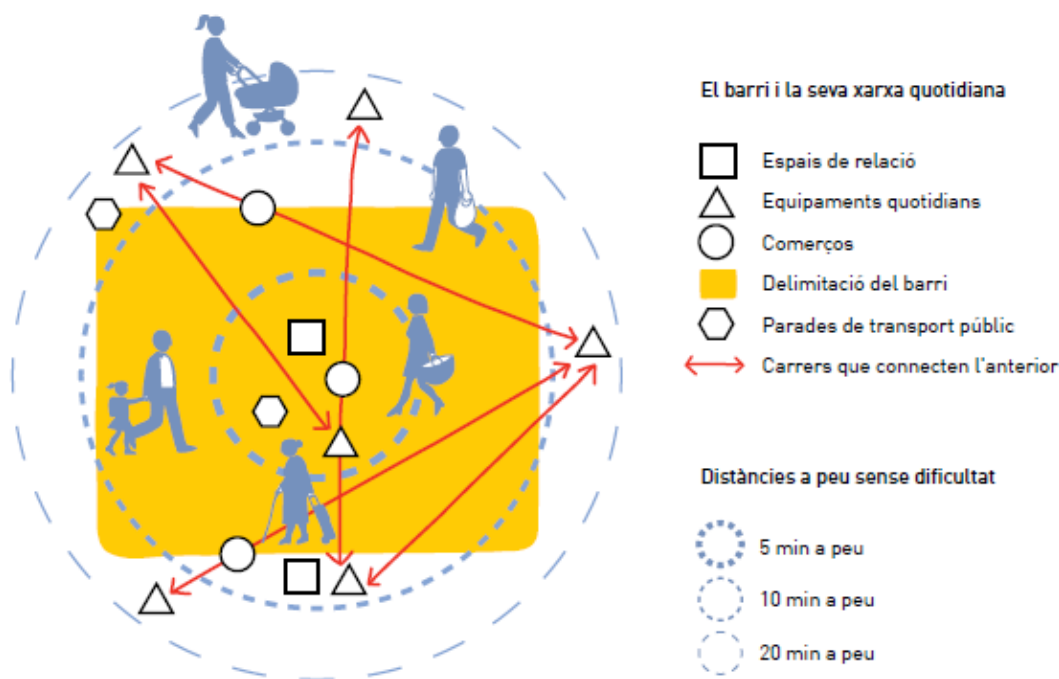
El barri i la seva xarxa quotidiana

Espais de relació
Equipaments quotidians
Comerços
Delimitació del barri
Parades de transport públic
Carrers que connecten l'anterior

Distàncies a peu sense dificultat

5 min a peu
10 min a peu
20 min a peu